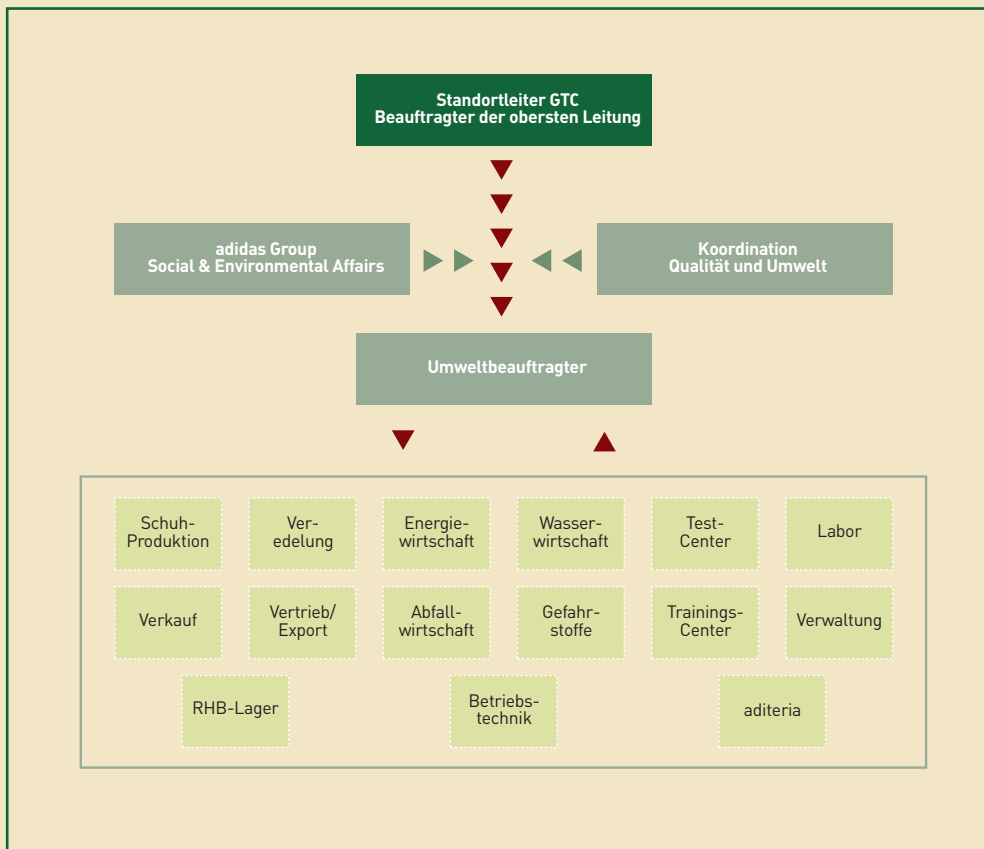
Standortleiter GTC
Beauftragter der obersten Leitung

adidas Group
Social & Environmental Affairs

Koordination
Qualität und Umwelt

Umweltbeauftragter

Schuh-Produktion

Veredelung

Energiewirtschaft

Wasserwirtschaft

Test-Center

Labor

Verkauf

Vertrieb/ Export

Abfallwirtschaft

Gefahrstoffe

Trainings-Center

Verwaltung

RHB-Lager

Betriebstechnik

aditeria